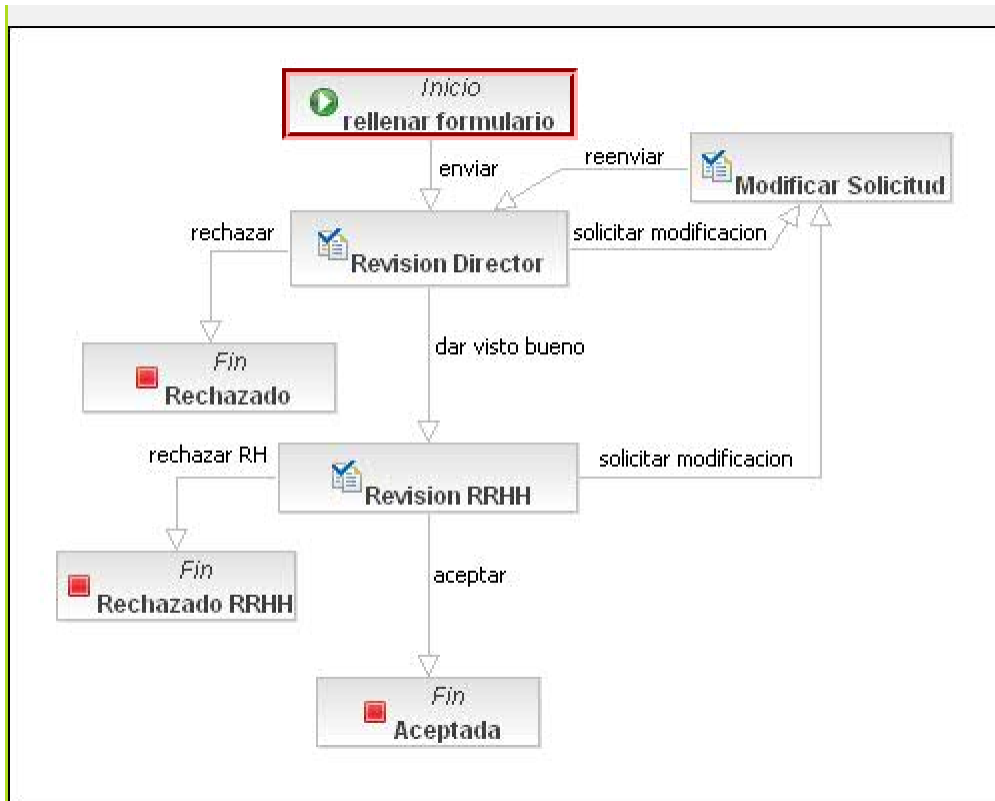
Inicio
rellenar formulario

enviar

reenviar

Modificar Solicitud

rechazar

Revision Director

solicitar modificacion

Fin
Rechazado

dar visto bueno

rechazar RH

Revision RRHH

solicitar modificacion

Fin
Rechazado RRHH

aceptar

Fin
Aceptada